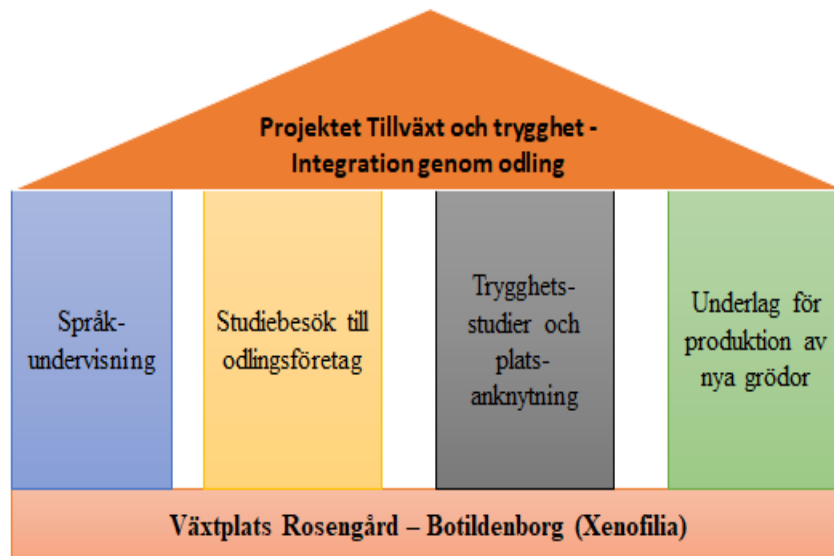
Projektet Tillväxt och trygghet - Integration genom odling

Språk-undervisning

Studiebesök till odlingsföretag

Trygghets-studier och plats-anknytning

Underlag för produktion av nya grödor

Växtplats Rosengård – Botildenborg (Xenofilia)